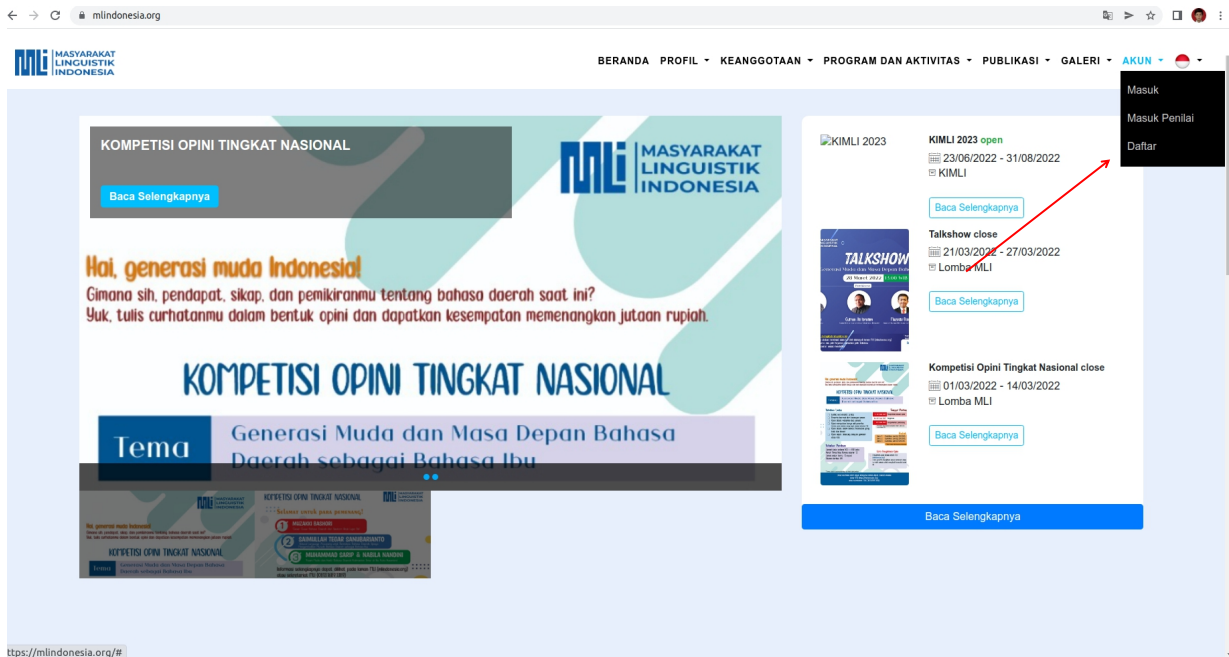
mlindonesia.org

MASYARAKAT LINGUISTIK INDONESIA

BERANDA PROFIL ▾ KEANGGOTAAN ▾ PROGRAM DAN AKTIVITAS ▾ PUBLIKASI ▾ GALERI ▾ AKUN ▾

Masuk
Masuk Penilai
Daftar

KOMPETISI OPINI TINGKAT NASIONAL

Baca Selengkapnya

MASYARAKAT LINGUISTIK INDONESIA

Hai, generasi muda Indonesia!
Gimana sih, pendapat, sikap, dan pemikiranmu tentang bahasa daerah saat ini?
Yuk, tulis curhatanmu dalam bentuk opini dan dapatkan kesempatan memenangkan jutaan rupiah.

KOMPETISI OPINI TINGKAT NASIONAL

Tema Generasi Muda dan Masa Depan Bahasa Daerah sebagai Bahasa Ibu

KOMPETISI OPINI TINGKAT NASIONAL

KIMLI 2023

KIMLI 2023 open
23/06/2022 - 31/08/2022
KIMLI

Baca Selengkapnya

TALKSHOW

Talkshow close
21/03/2022 - 27/03/2022
Lomba MLI

Baca Selengkapnya

Kompetisi Opini Tingkat Nasional close
01/03/2022 - 14/03/2022
Lomba MLI

Baca Selengkapnya

Baca Selengkapnya

ttps://mlindonesia.org/#